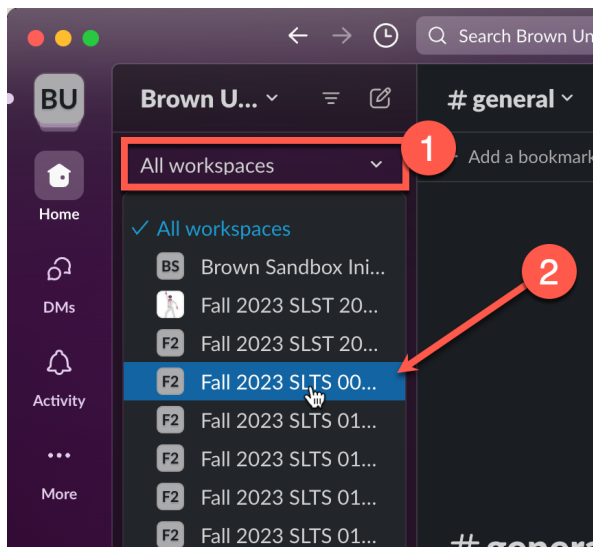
Search Brown Un

BU

Home

DMs

Activity

More

Brown U...

All workspaces

1

# general

Add a bookmark

✓ All workspaces

BS Brown Sandbox Ini...

Fall 2023 SLST 20...

F2 Fall 2023 SLST 20...

F2 Fall 2023 SLTS 00...

2

F2 Fall 2023 SLTS 01...

F2 Fall 2023 SLTS 01...

F2 Fall 2023 SLTS 01...

F2 Fall 2023 SLTS 01...

# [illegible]